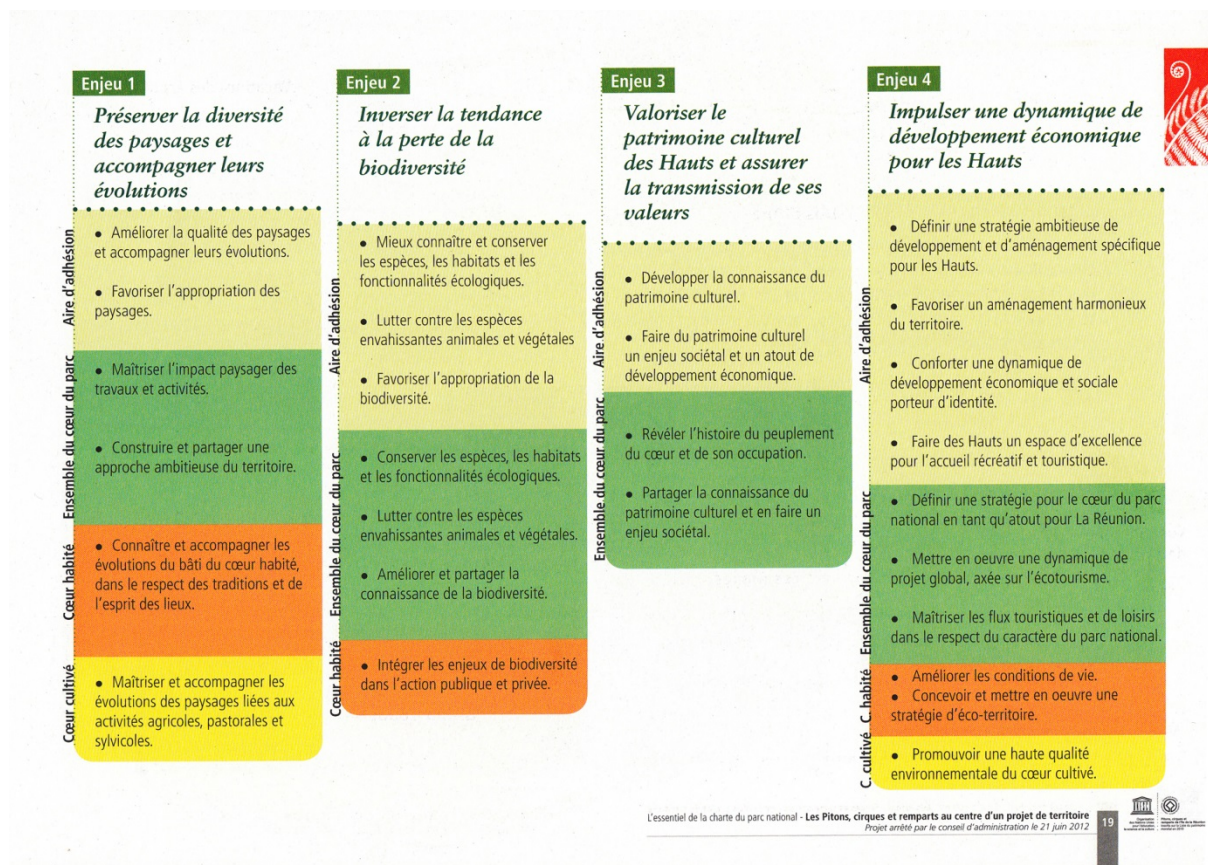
Enjeu 1

Préserver la diversité des paysages et accompagner leurs évolutions

Aire d'adhésion

• Améliorer la qualité des paysages et accompagner leurs évolutions.

• Favoriser l'appropriation des paysages.

Ensemble du cœur du parc

• Maîtriser l'impact paysager des travaux et activités.

• Construire et partager une approche ambitieuse du territoire.

Cœur habité

• Connaître et accompagner les évolutions du bâti du cœur habité, dans le respect des traditions et de l'esprit des lieux.

Cœur cultivé

• Maîtriser et accompagner les évolutions des paysages liées aux activités agricoles, pastorales et sylvicoles.

Enjeu 2

Inverser la tendance à la perte de la biodiversité

Aire d'adhésion

• Mieux connaître et conserver les espèces, les habitats et les fonctionnalités écologiques.

• Lutter contre les espèces envahissantes animales et végétales

• Favoriser l'appropriation de la biodiversité.

Ensemble du cœur du parc

• Conserver les espèces, les habitats et les fonctionnalités écologiques.

• Lutter contre les espèces envahissantes animales et végétales.

• Améliorer et partager la connaissance de la biodiversité.

Cœur habité

• Intégrer les enjeux de biodiversité dans l'action publique et privée.

Enjeu 3

Valoriser le patrimoine culturel des Hauts et assurer la transmission de ses valeurs

Aire d'adhésion

• Développer la connaissance du patrimoine culturel.

• Faire du patrimoine culturel un enjeu sociétal et un atout de développement économique.

Ensemble du cœur du parc

• Révéler l'histoire du peuplement du cœur et de son occupation.

• Partager la connaissance du patrimoine culturel et en faire un enjeu sociétal.

Enjeu 4

Impulser une dynamique de développement économique pour les Hauts

Aire d'adhésion

• Définir une stratégie ambitieuse de développement et d'aménagement spécifique pour les Hauts.

• Favoriser un aménagement harmonieux du territoire.

• Conforter une dynamique de développement économique et sociale porteur d'identité.

• Faire des Hauts un espace d'excellence pour l'accueil récréatif et touristique.

Ensemble du cœur du parc

• Définir une stratégie pour le cœur du parc national en tant qu'atout pour La Réunion.

• Mettre en oeuvre une dynamique de projet global, axée sur l'écotourisme.

• Maîtriser les flux touristiques et de loisirs dans le respect du caractère du parc national.

C. habité

• Améliorer les conditions de vie.
• Concevoir et mettre en oeuvre une stratégie d'éco-territoire.

C. cultivé

• Promouvoir une haute qualité environnementale du cœur cultivé.

L'essentiel de la charte du parc national - Les Pitons, cirques et remparts au centre d'un projet de territoire
Projet arrêté par le conseil d'administration le 21 juin 2012

19